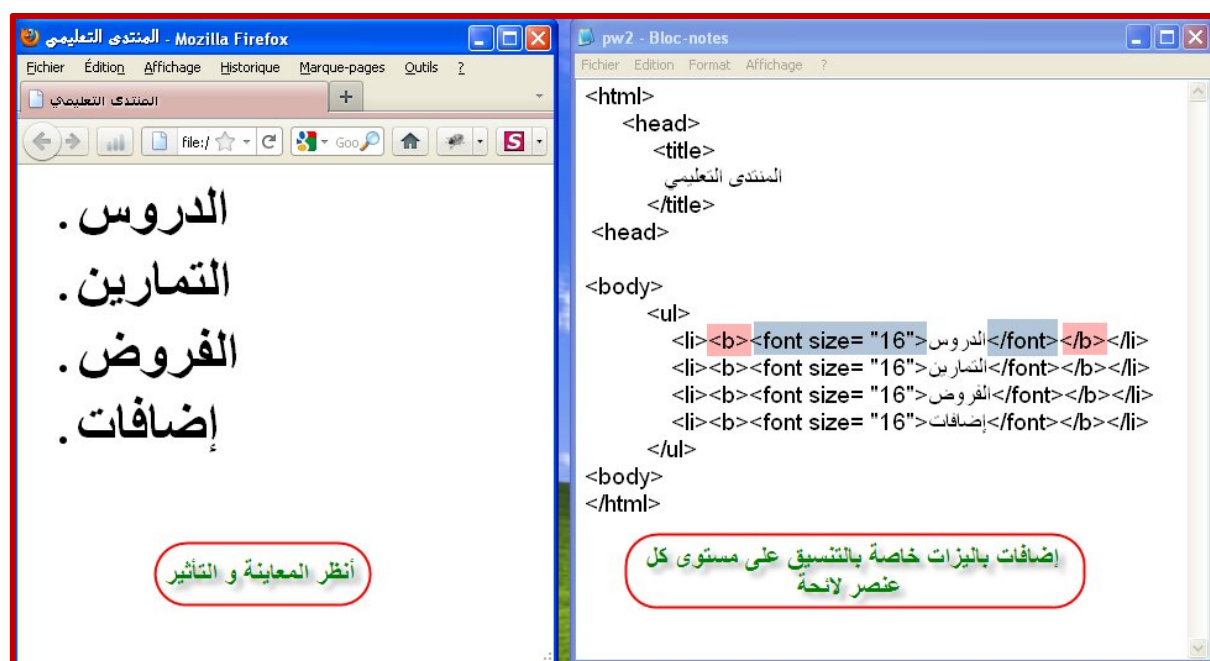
المنتدى التعليمي - Mozilla Firefox

Fichier Édition Affichage Historique Marque-pages Outils ?

المنتدى التعليمي

file:/ Goo

الدروس .
التمارين .
الفروض .
إضافات .

أنظر المعاينة و التأثير

pw2 - Bloc-notes

Fichier Edition Format Affichage ?

<html>
<head>
<title>
المنتدى التعليمي
</title>
<head>

<body>
<ul>
<li><b><font size= "16">الدروس</font></b></li>
<li><b><font size= "16">التمارين</font></b></li>
<li><b><font size= "16">الفروض</font></b></li>
<li><b><font size= "16">إضافات</font></b></li>
</ul>
<body>
</html>

إضافات باليزات خاصة بالتنسيق على مستوى كل عنصر لائحة